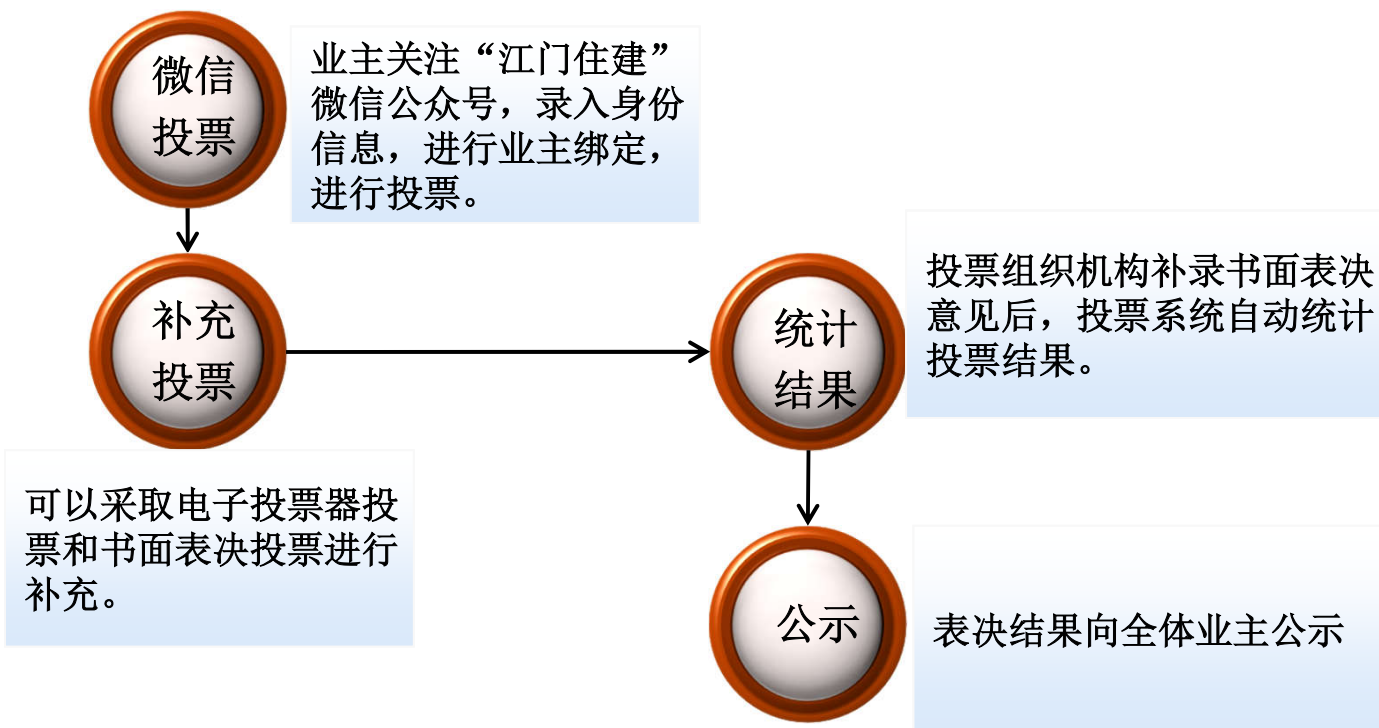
微信投票

业主关注“江门住建”微信公众号，录入身份信息，进行业主绑定，进行投票。

补充投票

可以采取电子投票器投票和书面表决投票进行补充。

统计结果

投票组织机构补录书面表决意见后，投票系统自动统计投票结果。

公示

表决结果向全体业主公示